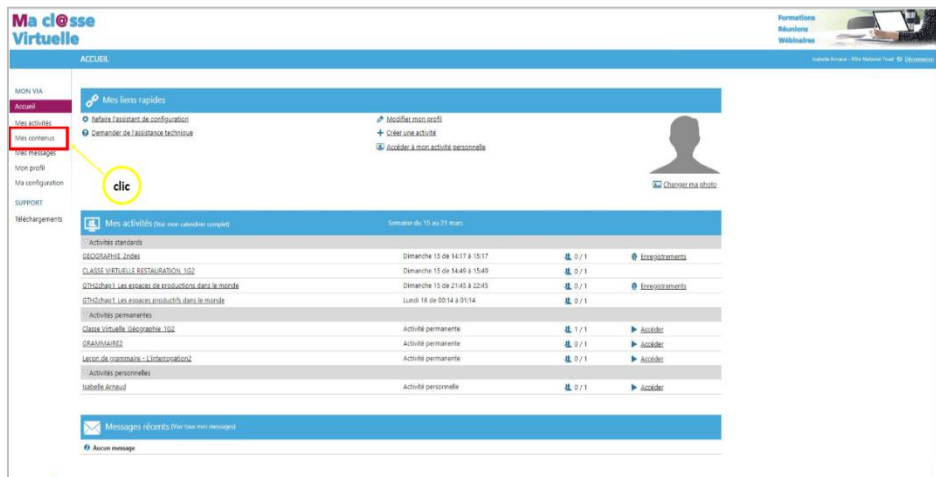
Ma cl@sse Virtuelle

Formations
Réunions
Webinaires

ACCUEIL

Isabelle Arnaud - FOA National Vod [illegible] Déconnexion

MON VIA
Accueil
Mes activités
Mes contenus
Mes messages
Mon profil
Ma configuration

SUPPORT
Téléchargements

clic

Mes liens rapides

Refaire l'assistant de configuration
Demander de l'assistance technique
Modifier mon profil
Créer une activité
Accéder à mon activité personnelle

Changer ma photo

Mes activités (Voir mon calendrier complet)
Semaine du 15 au 21 mars

Activités standards

| | | | |
|---|---|---|---|
| GEOGRAPHIE 2ndes | Dimanche 15 de 14:17 à 15:17 | 0 / 1 | Enregistrements |
| CLASSE VIRTUELLE RESTAURATION 1G2 | Dimanche 15 de 14:49 à 15:49 | 0 / 1 | |
| GTH2chap1 Les espaces de productions dans le monde | Dimanche 15 de 21:43 à 22:45 | 0 / 1 | Enregistrements |
| GTH2chap1 Les espaces productifs dans le monde | Lundi 16 de 00:14 à 01:14 | 0 / 1 | |

Activités permanentes

| | | | |
|---|---|---|---|
| Classe Virtuelle Géographie 1G2 | Activité permanente | 1 / 1 | Accéder |
| GRAMMAIRE2 | Activité permanente | 0 / 1 | Accéder |
| Leçon de grammaire - L'interrogation2 | Activité permanente | 0 / 1 | Accéder |

Activités personnelles

| | | | |
|---|---|---|---|
| Isabelle Arnaud | Activité personnelle | 0 / 1 | Accéder |

Messages récents (Voir tous mes messages)

Aucun message